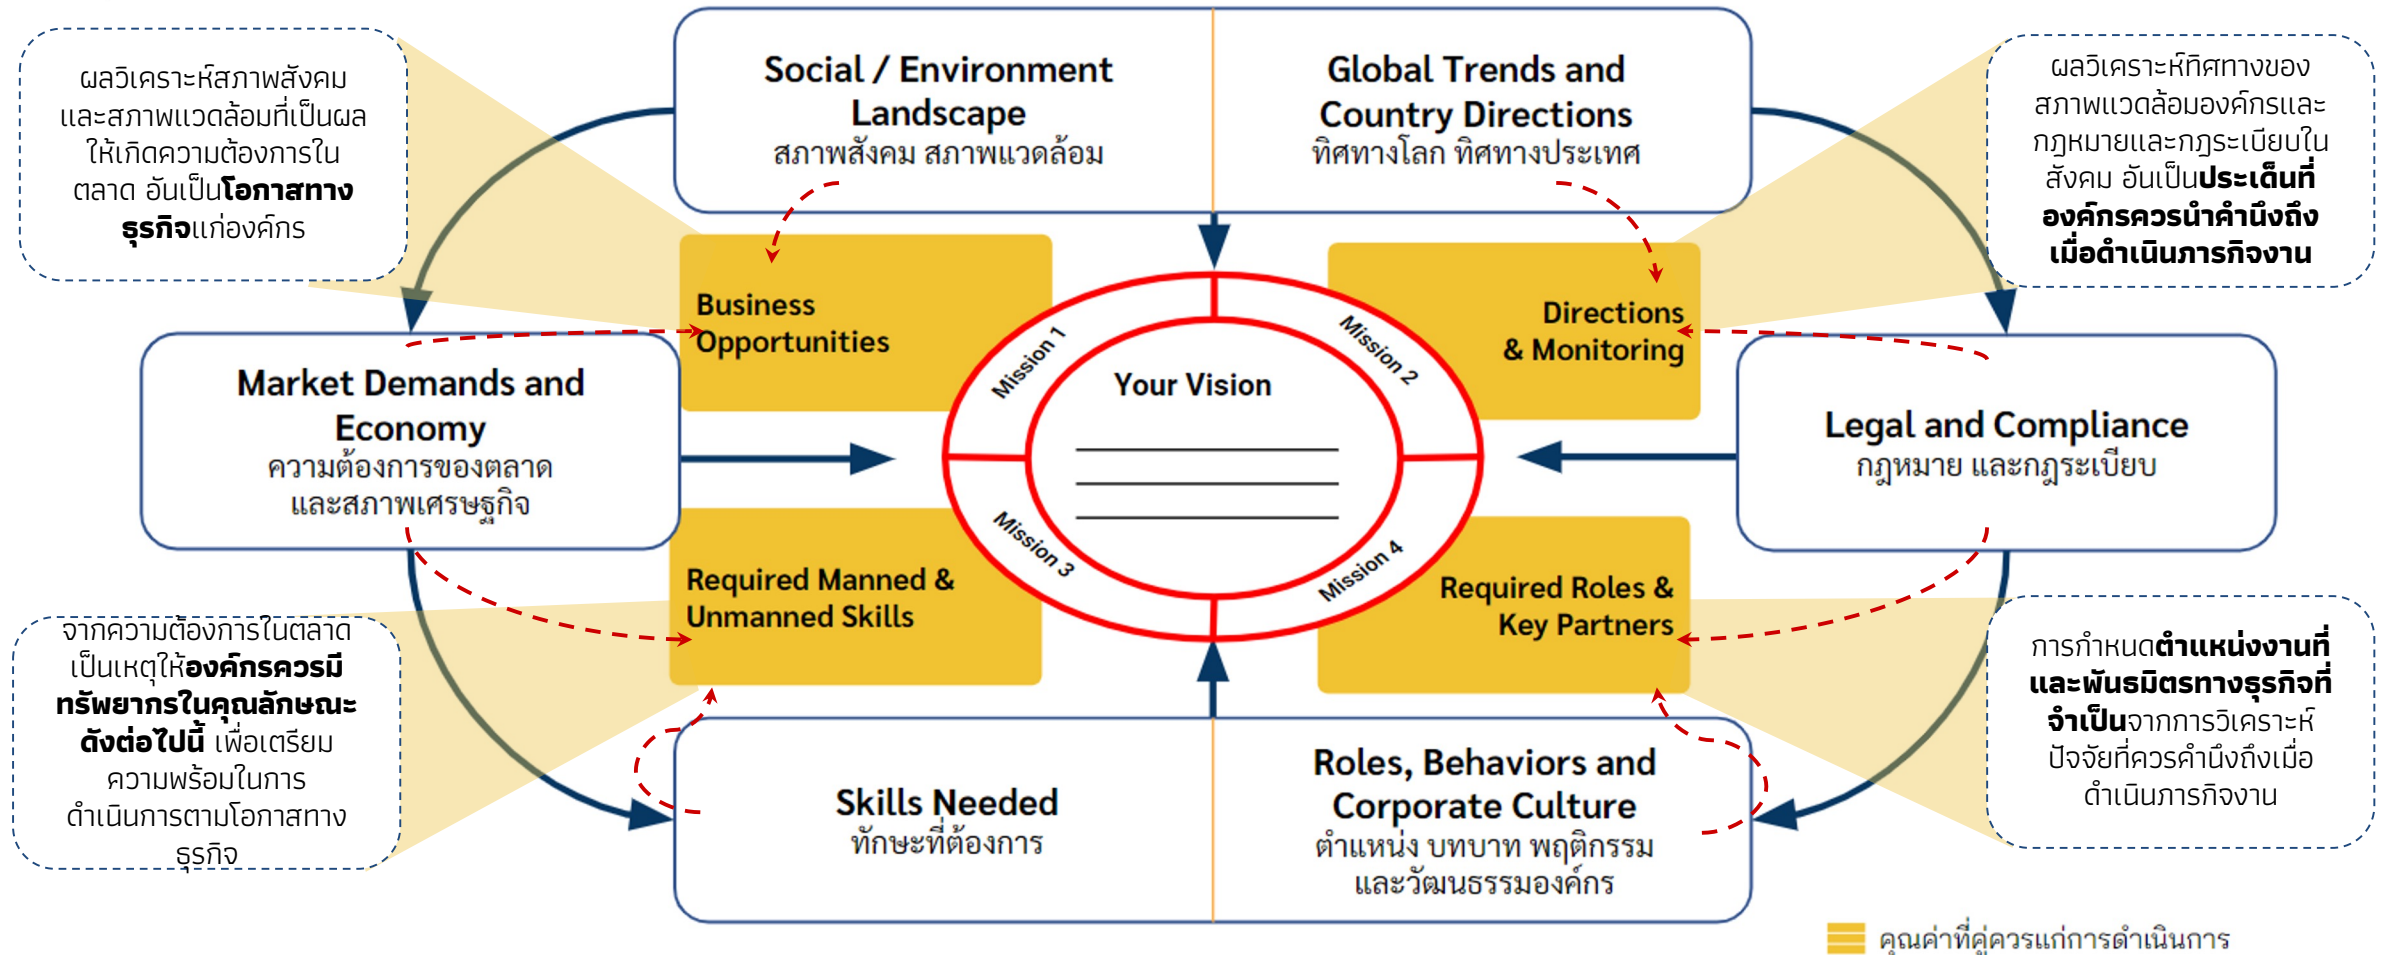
ผลวิเคราะห์สภาพสังคมและสภาพแวดล้อมที่เป็นผลให้เกิดความต้องการในตลาด อันเป็น**โอกาสทางธุรกิจ**แก่องค์กร

Social / Environment Landscape
สภาพสังคม สภาพแวดล้อม

Global Trends and Country Directions
ทิศทางโลก ทิศทางประเทศ

ผลวิเคราะห์ทิศทางของสภาพแวดล้อมองค์กรและกฎหมายและกฎระเบียบในสังคม อันเป็น**ประเด็นที่องค์กรควรนำคำนึงถึงเมื่อดำเนินภารกิจงาน**

Business Opportunities

Directions & Monitoring

Market Demands and Economy
ความต้องการของตลาดและสภาพเศรษฐกิจ

Mission 1

Mission 2

Your Vision

Mission 3

Mission 4

Legal and Compliance
กฎหมาย และกฎระเบียบ

Required Manned & Unmanned Skills

Required Roles & Key Partners

จากความต้องการในตลาดเป็นเหตุให้**องค์กรควรมีทรัพยากรในคุณลักษณะดังต่อไปนี้** เพื่อเตรียมความพร้อมในการดำเนินการตามโอกาสทางธุรกิจ

การกำหนด**ตำแหน่งงานที่และพันธมิตรทางธุรกิจที่จำเป็น**จากการวิเคราะห์ปัจจัยที่ควรคำนึงถึงเมื่อดำเนินภารกิจงาน

Skills Needed
ทักษะที่ต้องการ

Roles, Behaviors and Corporate Culture
ตำแหน่ง บทบาท พฤติกรรม และวัฒนธรรมองค์กร

คุณค่าที่คู่ควรแก่การดำเนินการ